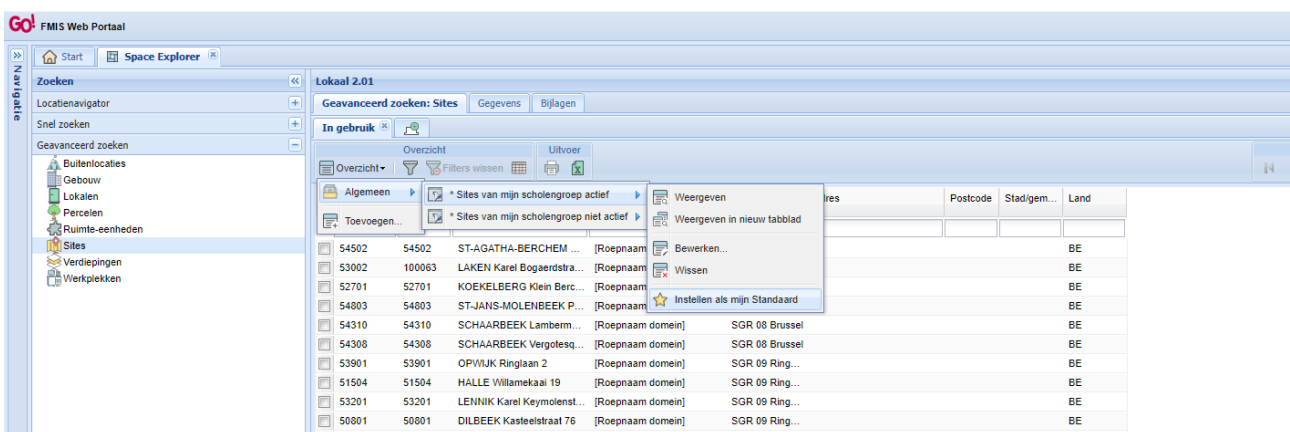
GO! FMIS Web Portaal

Navigatie

Start | Space Explorer

Zoeken

Locatienavigator

Snel zoeken

Geavanceerd zoeken

Buitenlocaties
Gebouw
Lokalen
Percelen
Ruimte-eenheden
Sites
Verdiepingen
Werkplekken

Lokaal 2.01

Geavanceerd zoeken: Sites | Gegevens | Bijlagen

In gebruik

Overzicht | Uitvoer

Overzicht | Filters wissen

Algemeen
Toevoegen...

* Sites van mijn scholengroep actief
* Sites van mijn scholengroep niet actief

Weergeven
Weergeven in nieuw tabblad
Bewerken...
Wissen
Instellen als mijn Standaard

| | | | | ...ires | Postcode | Stad/gem... | Land |
|---|---|---|---|---|---|---|---|
| 54502 | 54502 | ST-AGATHA-BERCHEM ... | [Roepnaam domein] | | | | BE |
| 53002 | 100063 | LAKEN Karel Bogaerdstra... | [Roepnaam | | | | BE |
| 52701 | 52701 | KOEKELBERG Klein Berc... | [Roepnaam | | | | BE |
| 54803 | 54803 | ST-JANS-MOLENBEEK P... | [Roepnaam | | | | BE |
| 54310 | 54310 | SCHAARBEEK Lamberm... | [Roepnaam domein] | SGR 08 Brussel | | | BE |
| 54308 | 54308 | SCHAARBEEK Vergotesq... | [Roepnaam domein] | SGR 08 Brussel | | | BE |
| 53901 | 53901 | OPWIJK Ringlaan 2 | [Roepnaam domein] | SGR 09 Ring... | | | BE |
| 51504 | 51504 | HALLE Willamekaai 19 | [Roepnaam domein] | SGR 09 Ring... | | | BE |
| 53201 | 53201 | LENNIK Karel Keymolenst... | [Roepnaam domein] | SGR 09 Ring... | | | BE |
| 50801 | 50801 | DILBEEK Kasteelstraat 76 | [Roepnaam domein] | SGR 09 Ring... | | | BE |